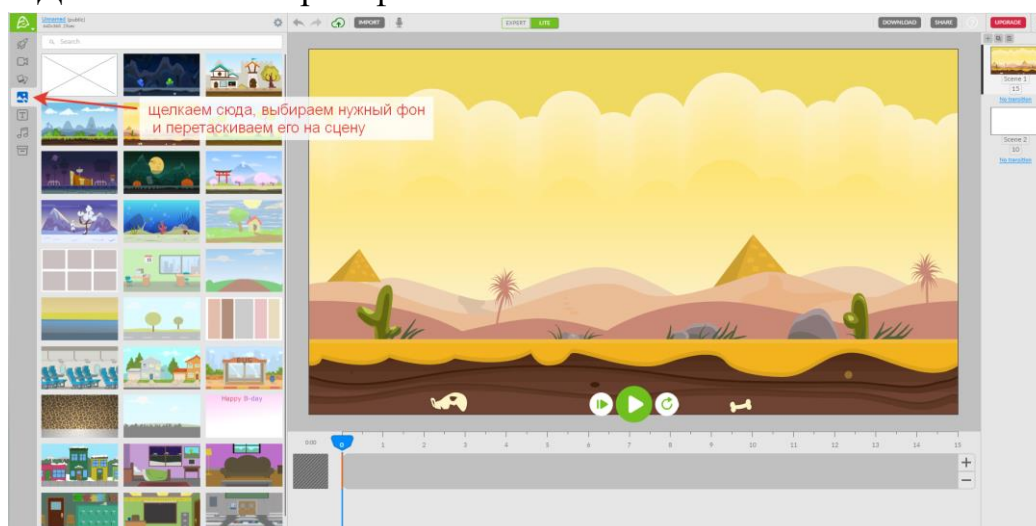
Untitled (public)

Search

IMPORT

EXPERT LITE

DOWNLOAD SHARE UPGRADE

щелкаем сюда, выбираем нужный фон и перетаскиваем его на сцену

Happy B-day

Scene 1
15
No transition

Scene 2
10
No transition

0:00 0 1 2 3 4 5 6 7 8 9 10 11 12 13 14 15

+
−